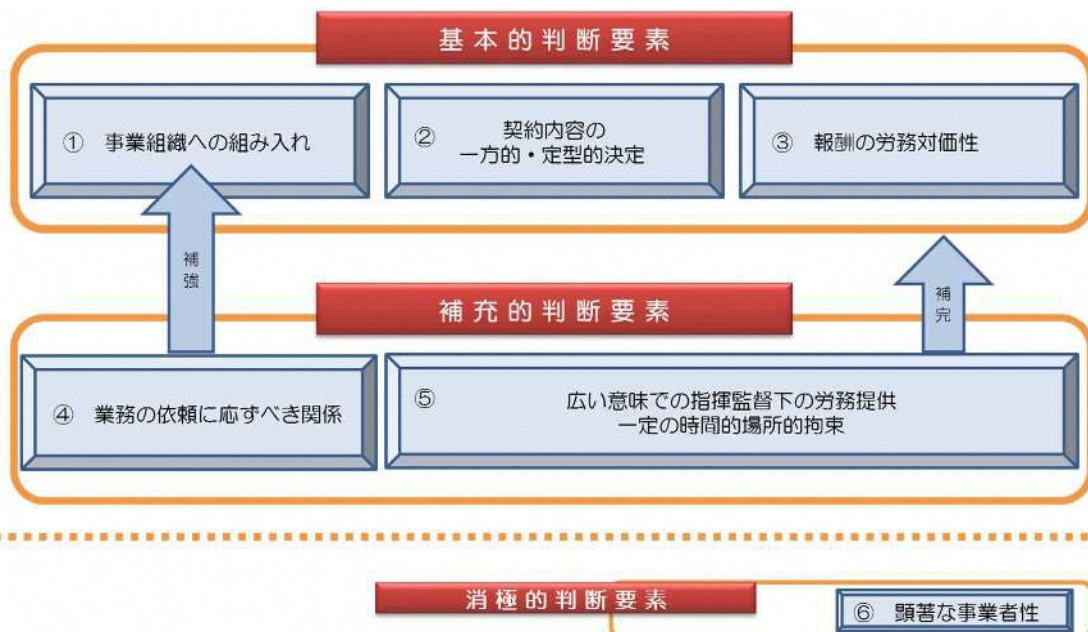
基本的判断要素

① 事業組織への組み入れ

② 契約内容の一方的・定型的決定

③ 報酬の労務対価性

補強

補完

補充的判断要素

④ 業務の依頼に応ずべき関係

⑤ 広い意味での指揮監督下の労務提供
一定の時間的場所的拘束

消極的判断要素

⑥ 顕著な事業者性